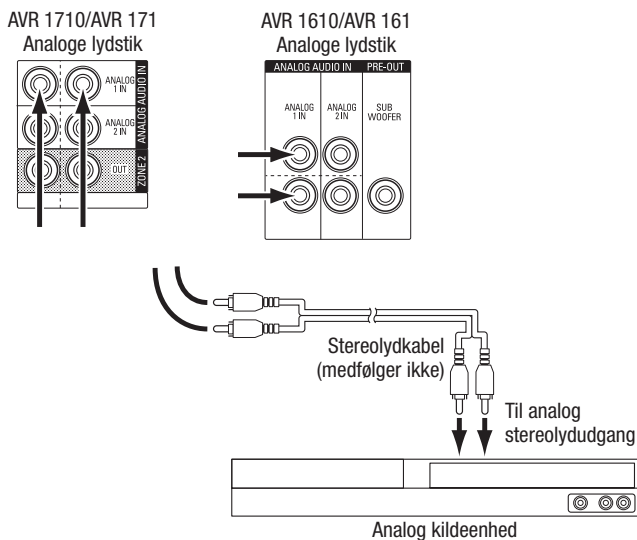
AVR 1710/AVR 171
Analoge lydstik

ANALOG 1 IN
ANALOG 2 IN
ANALOG AUDIO IN
OUT
ZONE 2

AVR 1610/AVR 161
Analoge lydstik

ANALOG AUDIO IN
PRE-OUT
ANALOG 1 IN
ANALOG 2 IN
SUB WOOFER

Stereolydkabel
(medfølger ikke)

Til analog
stereolydudgang

Analog kildeenhed